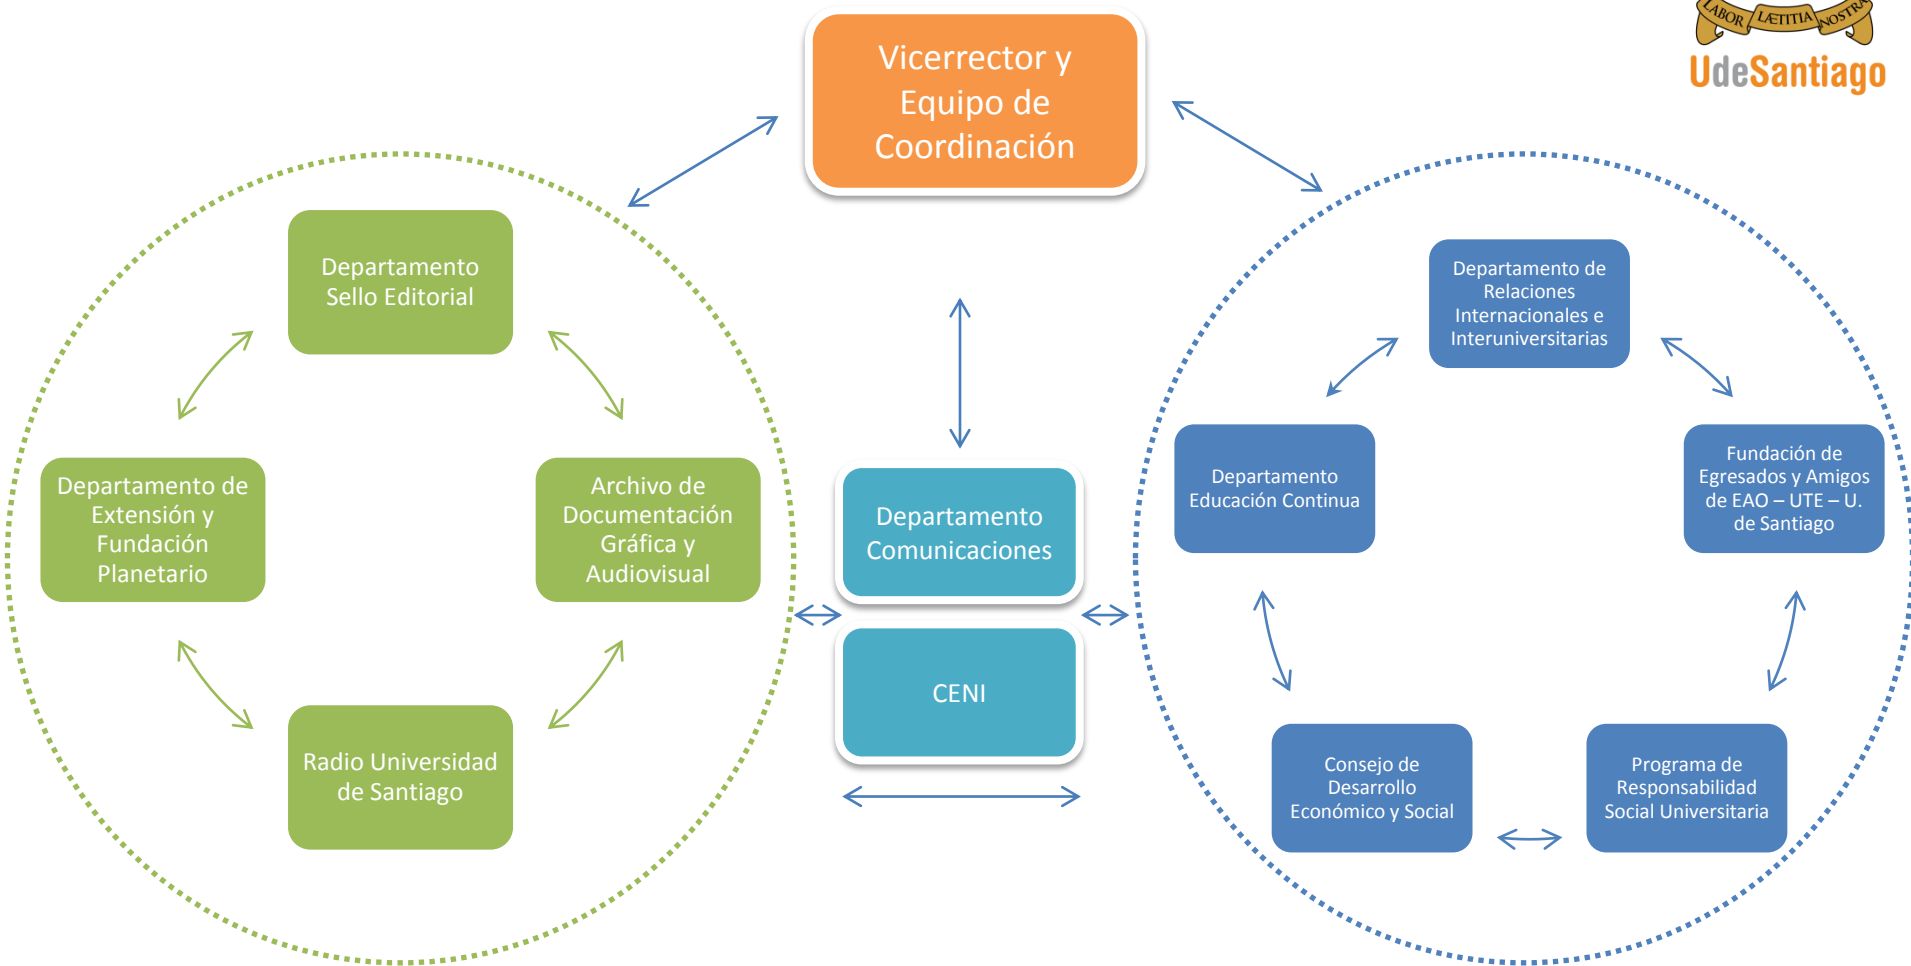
LABOR LÆTITIA NOSTRA
UdeSantiago

Vicerrector y Equipo de Coordinación

Departamento Sello Editorial

Departamento de Extensión y Fundación Planetario

Archivo de Documentación Gráfica y Audiovisual

Radio Universidad de Santiago

Departamento Comunicaciones

CENI

Departamento de Relaciones Internacionales e Interuniversitarias

Departamento Educación Continua

Fundación de Egresados y Amigos de EAO – UTE – U. de Santiago

Consejo de Desarrollo Económico y Social

Programa de Responsabilidad Social Universitaria